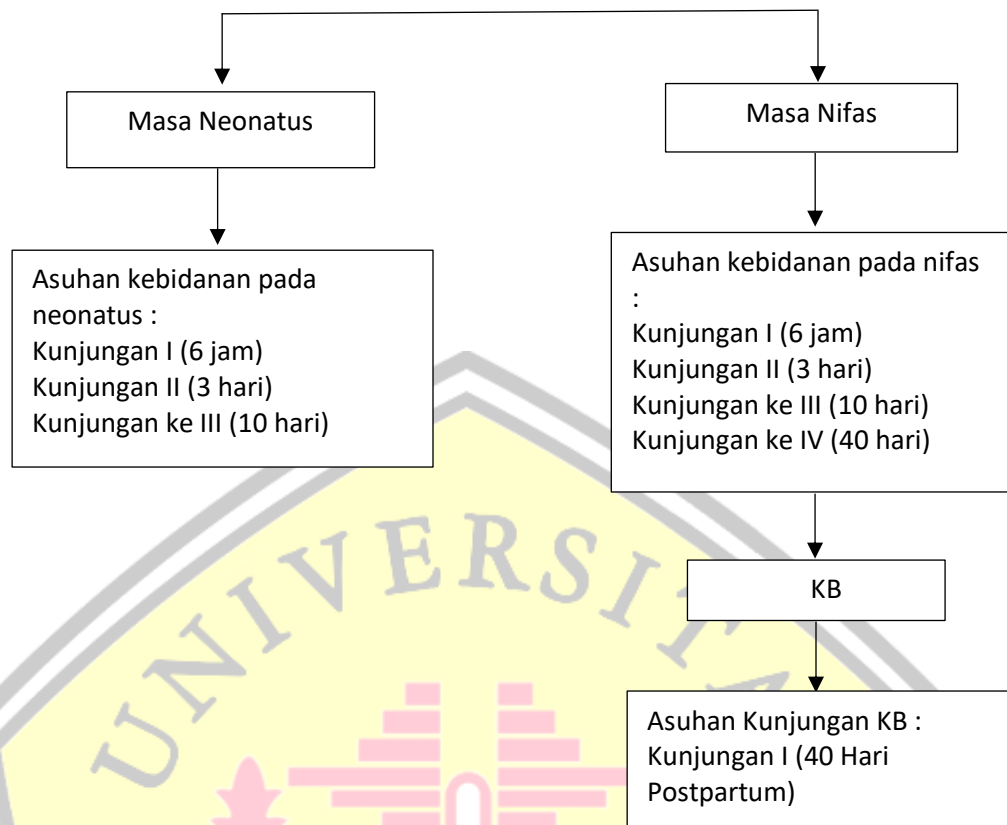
Masa Neonatus

Masa Nifas

Asuhan kebidanan pada neonatus :
Kunjungan I (6 jam)
Kunjungan II (3 hari)
Kunjungan ke III (10 hari)

Asuhan kebidanan pada nifas :
Kunjungan I (6 jam)
Kunjungan II (3 hari)
Kunjungan ke III (10 hari)
Kunjungan ke IV (40 hari)

KB

Asuhan Kunjungan KB :
Kunjungan I (40 Hari Postpartum)

UNIVERSITA